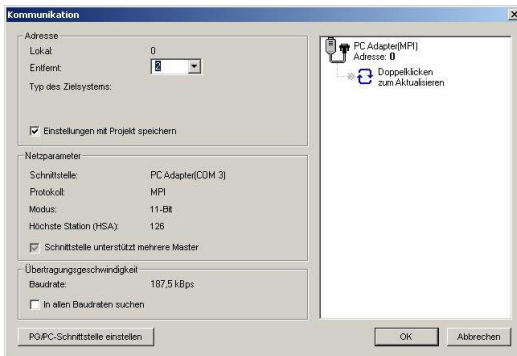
Kommunikation
×

Adresse
Lokal: 0
Entfernt: 2
Typ des Zielsystems:

Einstellungen mit Projekt speichern

Netzparameter
Schnittstelle: PC Adapter(COM 3)
Protokoll: MPI
Modus: 11-Bit
Höchste Station (HSA): 126
Schnittstelle unterstützt mehrere Master

Übertragungsgeschwindigkeit
Baudrate: 187,5 kBps
In allen Baudraten suchen

PC Adapter(MPI)
Adresse: 0
Doppelklicken zum Aktualisieren

PG/PC-Schnittstelle einstellen

OK
Abbrechen